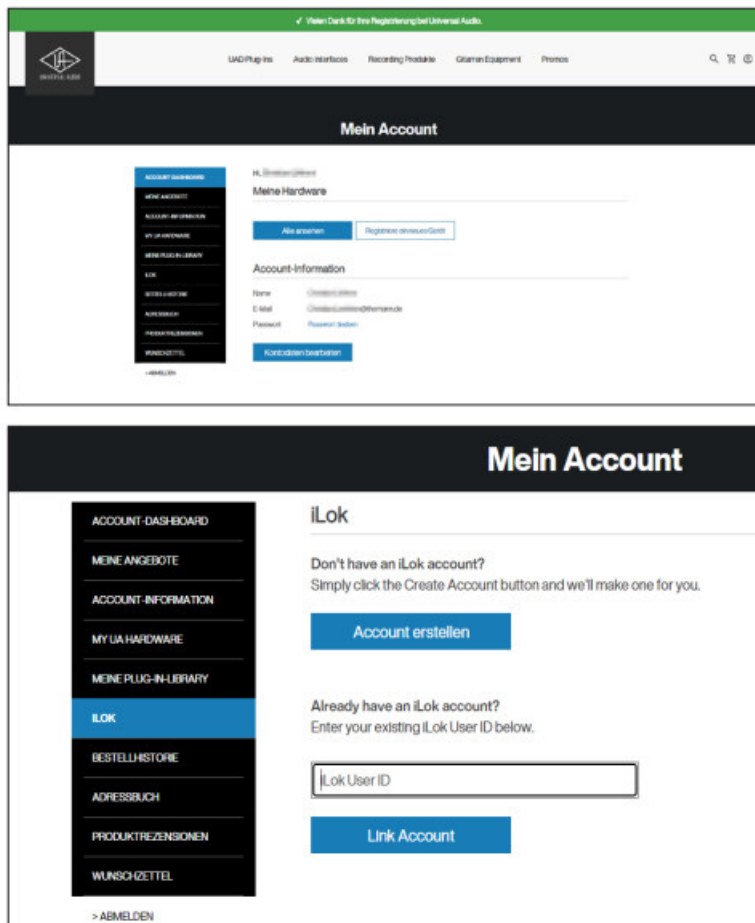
✓ Vielen Dank für Ihre Registrierung bei Universal Audio.

UNIVERSAL AUDIO

UAD Plug-Ins Audio Interfaces Recording Produkte Gitarren Equipment Promos

Mein Account

ACCOUNT-DASHBOARD
MEINE ANGEBOTE
ACCOUNT-INFORMATION
MY UA HARDWARE
MEINE PLUG-IN-LIBRARY
ILOK
BESTELLHISTORIE
ADRESSBUCH
PRODUKTREZENSIONEN
WUNSCHZETTEL
> ABMELDEN

Hi, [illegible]
Meine Hardware

Alle ansehen
Registriere ein neues Gerät

Account-Information

Name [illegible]
E-Mail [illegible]@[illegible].de
Passwort Passwort ändern

Kontodaten bearbeiten

Mein Account

ACCOUNT-DASHBOARD
MEINE ANGEBOTE
ACCOUNT-INFORMATION
MY UA HARDWARE
MEINE PLUG-IN-LIBRARY
ILOK
BESTELLHISTORIE
ADRESSBUCH
PRODUKTREZENSIONEN
WUNSCHZETTEL
> ABMELDEN

iLok

Don't have an iLok account?
Simply click the Create Account button and we'll make one for you.

Account erstellen

Already have an iLok account?
Enter your existing iLok User ID below.

iLok User ID

Link Account